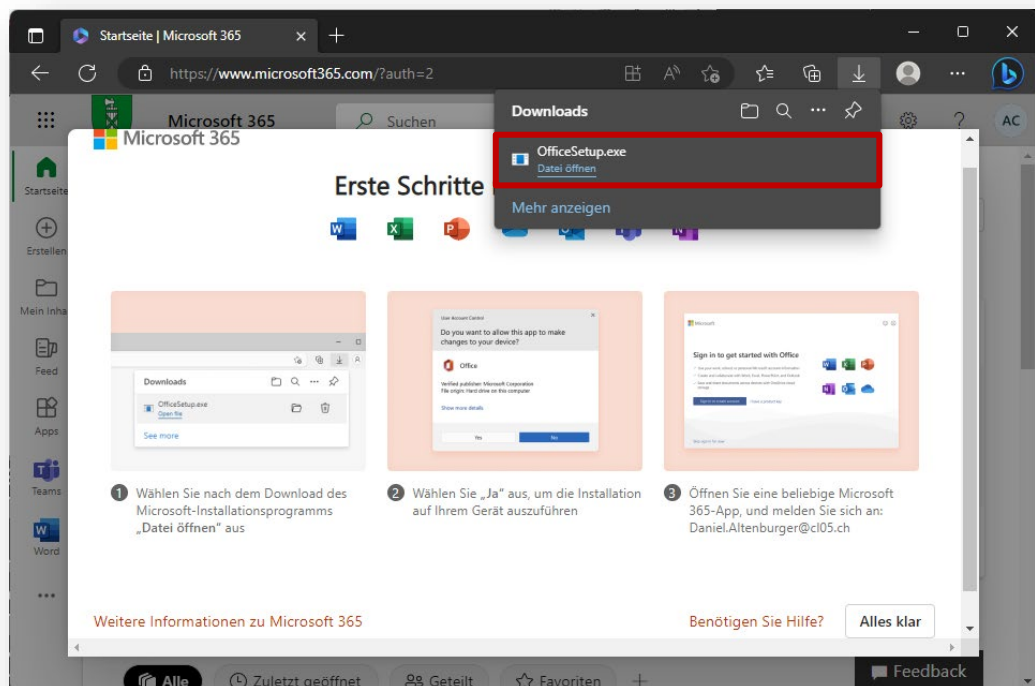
Startseite | Microsoft 365

https://www.microsoft365.com/?auth=2

Microsoft 365

Suchen

AC

Startseite

Erstellen

Mein Inha

Feed

Apps

Teams

Word

Downloads

OfficeSetup.exe
Datei öffnen

Mehr anzeigen

Microsoft 365

Erste Schritte

Downloads

OfficeSetup.exe
Open file

See more

User Account Control

Do you want to allow this app to make changes to your device?

Office

Verified publisher: Microsoft Corporation
File origin: Hard drive on this computer

Show more details

Yes

No

Microsoft

Sign in to get started with Office

Wählen Sie nach dem Download des Microsoft-Installationsprogramms „Datei öffnen" aus

Wählen Sie „Ja" aus, um die Installation auf Ihrem Gerät auszuführen

Öffnen Sie eine beliebige Microsoft 365-App, und melden Sie sich an: Daniel.Altenburger@cl05.ch

Weitere Informationen zu Microsoft 365

Benötigen Sie Hilfe?

Alles klar

Alle

Zuletzt geöffnet

Geteilt

Favoriten

Feedback